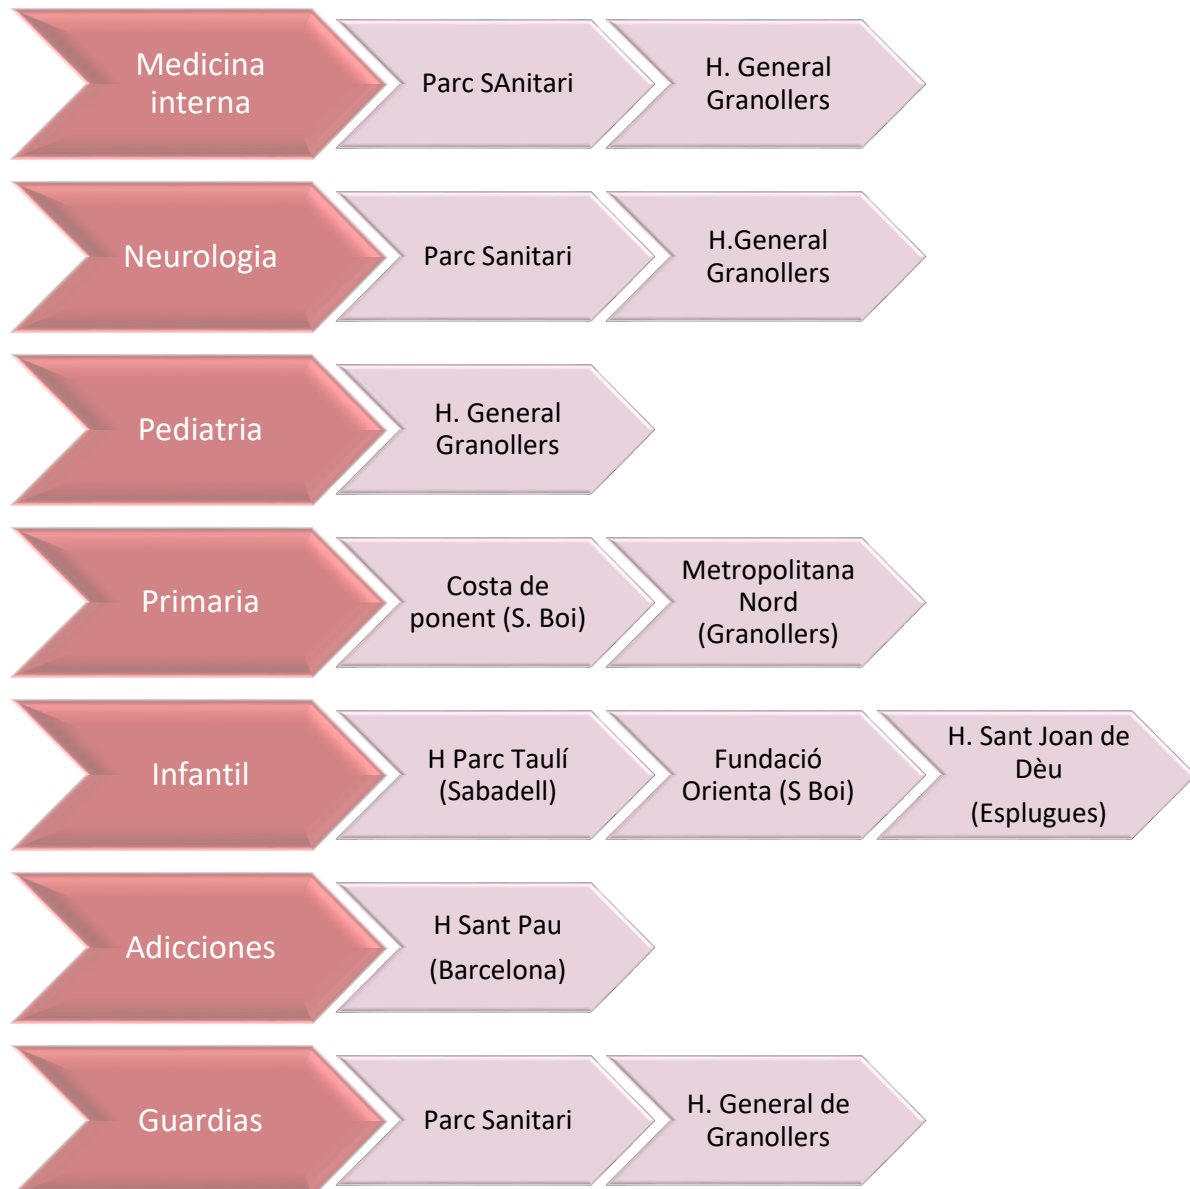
Medicina interna

Parc SAnitari

H. General Granollers

Neurologia

Parc Sanitari

H.General Granollers

Pediatria

H. General Granollers

Primaria

Costa de ponent (S. Boi)

Metropolitana Nord (Granollers)

Infantil

H Parc Taulí (Sabadell)

Fundació Orienta (S Boi)

H. Sant Joan de Dèu

(Esplugues)

Adicciones

H Sant Pau

(Barcelona)

Guardias

Parc Sanitari

H. General de Granollers